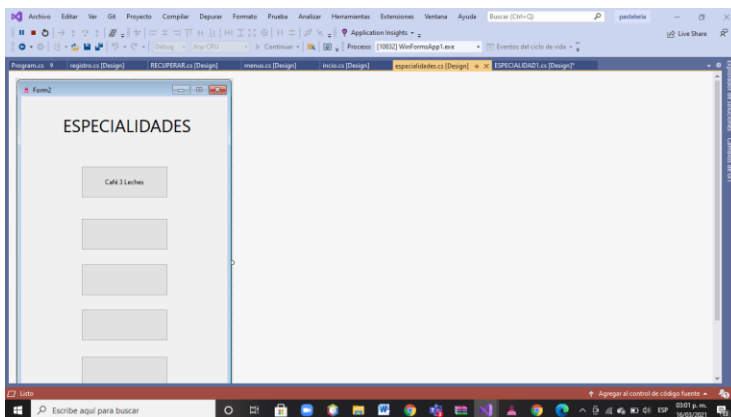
Archivo Editar Ver Git Proyecto Compilar Depurar Formato Prueba Analizar Herramientas Extensiones Ventana Ayuda Buscar (Ctrl+Q) pasteleria

Live Share

Application Insights

Debug Any CPU Continuar Proceso: [10832] WinFormsApp1.exe Eventos del ciclo de vida

Program.cs registro.cs [Design] RECUPERAR.cs [Design] menus.cs [Design] incio.cs [Design] especialidades.cs [Design] ESPECIALIDAD1.cs [Design]*

Form2

ESPECIALIDADES

Café 3 Leches

Listo

Agregar al control de código fuente

Escribe aquí para buscar

ESP 03:01 p. m. 16/03/2021